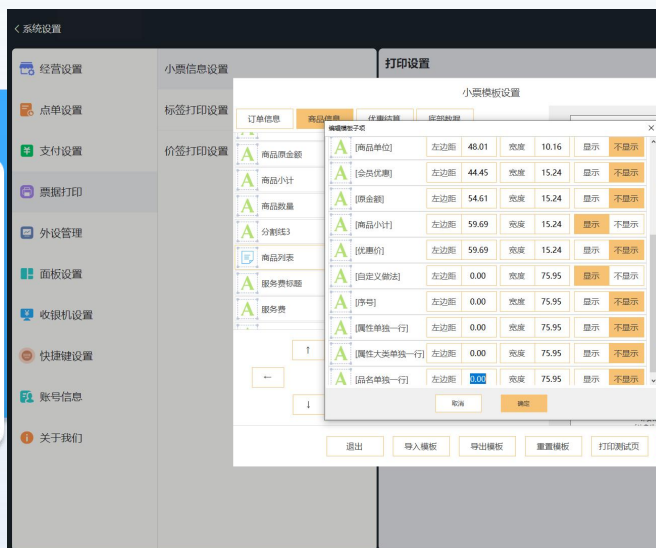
< 系统设置

经营设置
点单设置
支付设置
票据打印
外设管理
面板设置
收银机设置
快捷键设置
账号信息
关于我们

小票信息设置
标签打印设置
价签打印设置

打印设置

小票模板设置

订单信息
商品信息
优惠结算
底部数据

商品原金额
商品小计
商品数量
分割线3
商品列表
服务费标题
服务费

↑
←
↓

编辑模板子项
×

| [商品单位] | 左边距 | 48.01 | 宽度 | 10.16 | 显示 | 不显示 |
|---|---|---|---|---|---|---|
| [会员优惠] | 左边距 | 44.45 | 宽度 | 15.24 | 显示 | 不显示 |
| [原金额] | 左边距 | 54.61 | 宽度 | 15.24 | 显示 | 不显示 |
| [商品小计] | 左边距 | 59.69 | 宽度 | 15.24 | 显示 | 不显示 |
| [优惠价] | 左边距 | 59.69 | 宽度 | 15.24 | 显示 | 不显示 |
| [自定义做法] | 左边距 | 0.00 | 宽度 | 75.95 | 显示 | 不显示 |
| [序号] | 左边距 | 0.00 | 宽度 | 75.95 | 显示 | 不显示 |
| [属性单独一行] | 左边距 | 0.00 | 宽度 | 75.95 | 显示 | 不显示 |
| [属性大类单独一行] | 左边距 | 0.00 | 宽度 | 75.95 | 显示 | 不显示 |
| [品名单独一行] | 左边距 | 0.00 | 宽度 | 75.95 | 显示 | 不显示 |

取消
确定

退出
导入模板
导出模板
重置模板
打印测试页